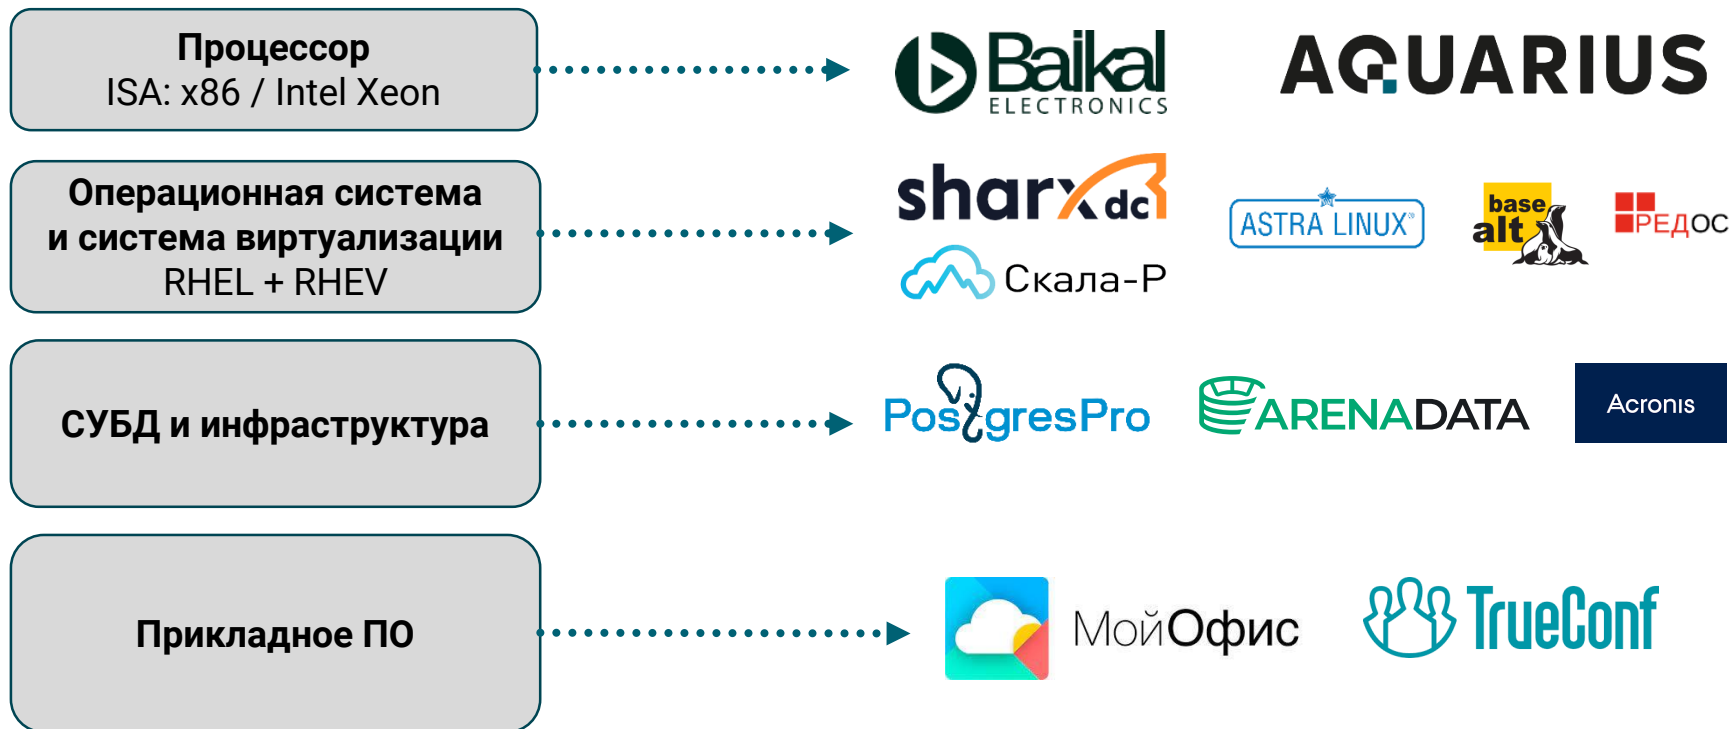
Процессор
ISA: x86 / Intel Xeon

Baikal ELECTRONICS

AQUARIUS

Операционная система и система виртуализации
RHEL + RHEV

sharx dc

Скала-Р

ASTRA LINUX

base alt

РЕДОС

СУБД и инфраструктура

PostgresPro

ARENADATA

Acronis

Прикладное ПО

МойОфис

TrueConf